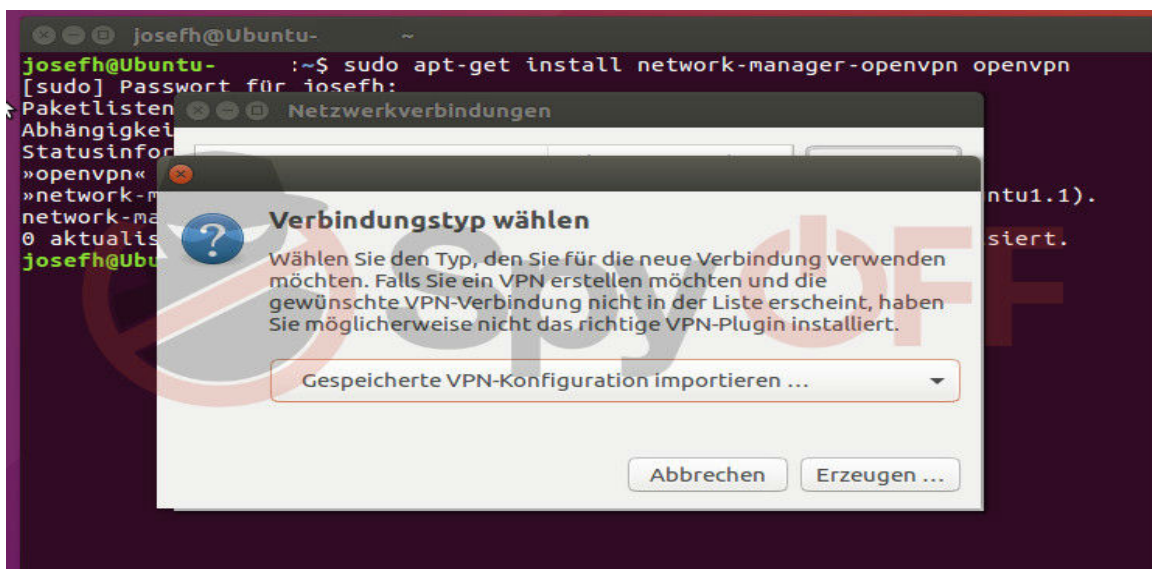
josefh@Ubuntu- ~

josefh@Ubuntu- :~$ sudo apt-get install network-manager-openvpn openvpn
[sudo] Passwort für josefh:
Paketlisten
Abhängigkei
Statusinfor
»openvpn«
»network-m ntu1.1).
network-ma
0 aktualis siert.
josefh@Ubu

Netzwerkverbindungen

Verbindungstyp wählen

Wählen Sie den Typ, den Sie für die neue Verbindung verwenden möchten. Falls Sie ein VPN erstellen möchten und die gewünschte VPN-Verbindung nicht in der Liste erscheint, haben Sie möglicherweise nicht das richtige VPN-Plugin installiert.

Gespeicherte VPN-Konfiguration importieren ...

Abbrechen

Erzeugen ...

SpyOFF